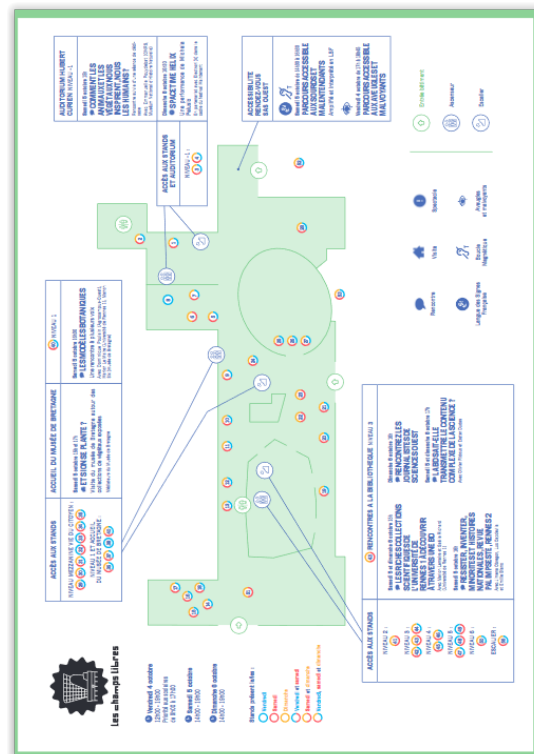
Les Champs Libres

Vendredi 4 octobre
Samedi 5 octobre
Dimanche 6 octobre

ACCÈS AUX STANDS

ACCUEIL DU MUSÉE DE BRETAGNE

NIVEAU 2

RENCONTRES À LA BIBLIOTHÈQUE NIVEAU 3

ACCÈS AUX STANDS ET AUDITORIUM

AUDITORIUM HUBERT CURIEN NIVEAU -1

COMMENT LES ANIMAUX ET LES VÉGÉTAUX NOUS INSPIRENT-ILS?

ESPACE MEILLEUX

ACCESSIBILITÉ RENDEZ-VOUS DE L'OUEST

PARCOURS ACCESSIBLE AUX SOURDS ET MALENTENDANTS

PARCOURS ACCESSIBLE AUX AVEUGLES ET MALVOYANTS

ET SI ON SE PLANTE ?

LES MODÈLES BOTANIQUES

RENCONTRE LES COLLECTIONS DE L'UNIVERSITÉ DE RENNES 1 À DÉCOUVRIR À TRAVERS UNE BD

L'UNIVERSITÉ DE RENNES : QUELLE TRANSMET-ELLE LE CONTENU COMPLEXE DE LA SCIENCE ?

REGISTER, INVENTER, MINORITÉS ET HISTOIRES NATIONALES, REVUE PALIMPSESTE, RENNES 2

Entrée Nord

Ascenseur

Escalier

Rencontre

Visite

Spectacle

Langue des Signes Française

Boucle magnétique

Atelier

Aveugles et malvoyants

NIVEAU 1

NIVEAU 2

NIVEAU 3

NIVEAU -1

ESCALIER

Stands ouverts le(s) :
Vendredi
Samedi
Dimanche
Vendredi et samedi
Samedi et dimanche
Vendredi, samedi et dimanche